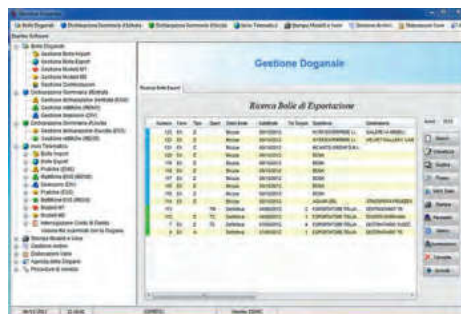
Gestione Doganale

Ricerca Bolle di Esportazione

Gestione Bolle Import
Gestione Bolle Export
Gestione Modelli INT
Gestione Modelli MD
Gestione Certificazioni

Dichiarazione Sommaria d'Entrata
Dichiarazione Sommaria d'Uscita
Invio Telematico
Bolle Import
Bolle Export
Stampa Modelli e Liste
Gestione archivi
Elaborazioni Varie
Agenda della Dogana
Procedure di servizio

Nuovo
Visualizza
Modifica
Elimina
Stampa
Annulla